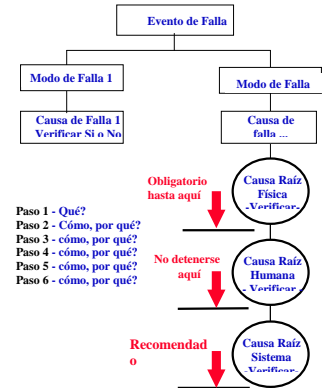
Evento de Falla

Modo de Falla 1

Modo de Falla

Causa de Falla 1
Verificar Si o No

Causa de falla ...

Obligatorio hasta aquí

Causa Raíz Física -Verificar-

Paso 1 - Qué?
Paso 2 - Cómo, por qué?
Paso 3 - cómo, por qué?
Paso 4 - cómo, por qué?
Paso 5 - cómo, por qué?
Paso 6 - cómo, por qué?

No detenerse aquí

Causa Raíz Humana - Verificar -

Recomendado

Causa Raíz Sistema -Verificar-